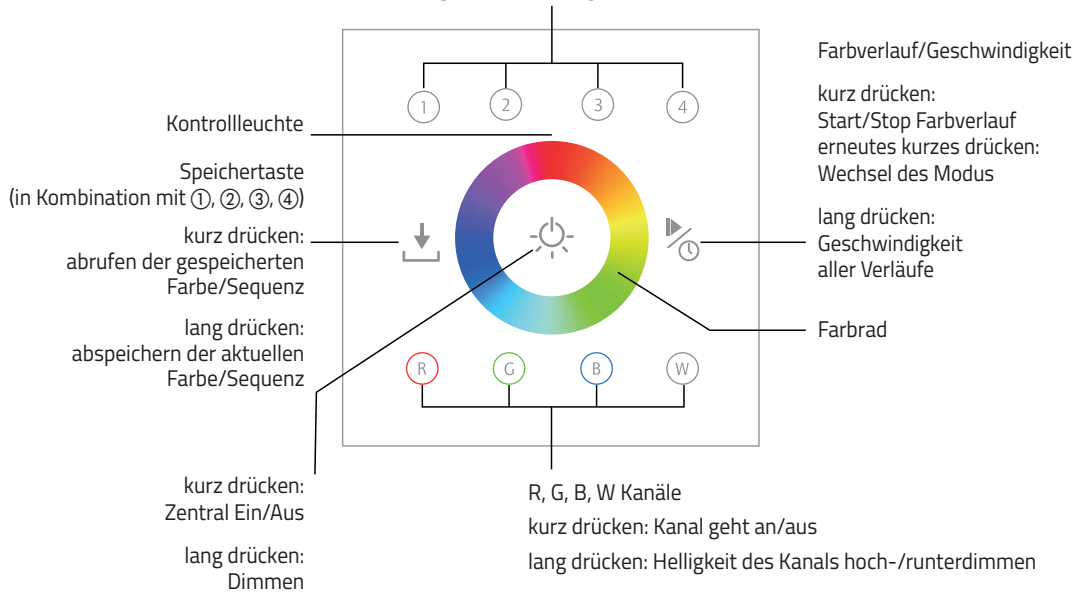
1 2 3 4

Kontrollleuchte

Speichertaste (in Kombination mit ①, ②, ③, ④)

kurz drücken: abrufen der gespeicherten Farbe/Sequenz

lang drücken: abspeichern der aktuellen Farbe/Sequenz

Farbverlauf/Geschwindigkeit

kurz drücken: Start/Stop Farbverlauf erneutes kurzes drücken: Wechsel des Modus

lang drücken: Geschwindigkeit aller Verläufe

Farbrad

R G B W

kurz drücken: Zentral Ein/Aus

lang drücken: Dimmen

R, G, B, W Kanäle

kurz drücken: Kanal geht an/aus

lang drücken: Helligkeit des Kanals hoch-/runterdimmen